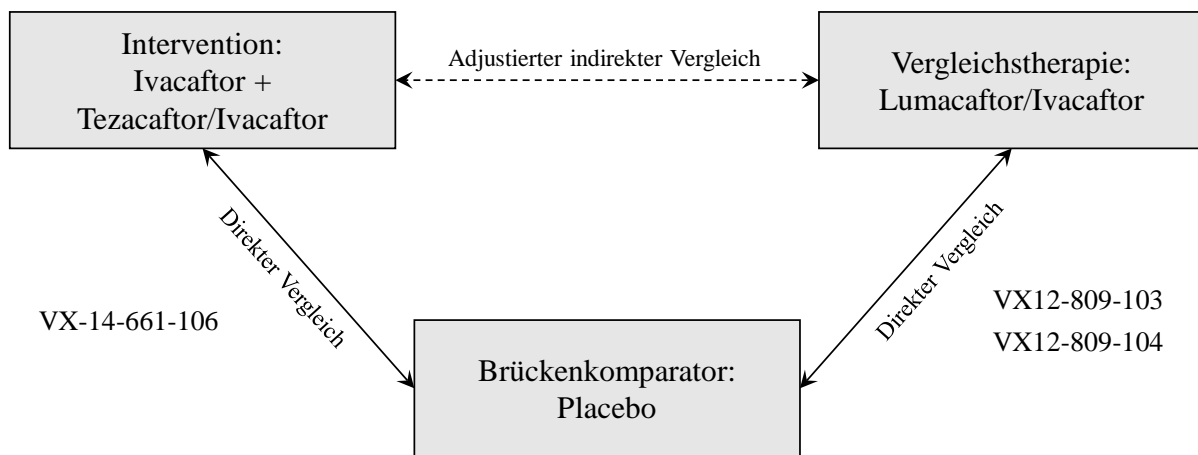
Intervention:
Ivacaftor +
Tezacaftor/Ivacaftor

Adjustierter indirekter Vergleich

Vergleichstherapie:
Lumacaftor/Ivacaftor

Direkter Vergleich

VX-14-661-106

Direkter Vergleich

VX12-809-103
VX12-809-104

Brückenkomparator:
Placebo